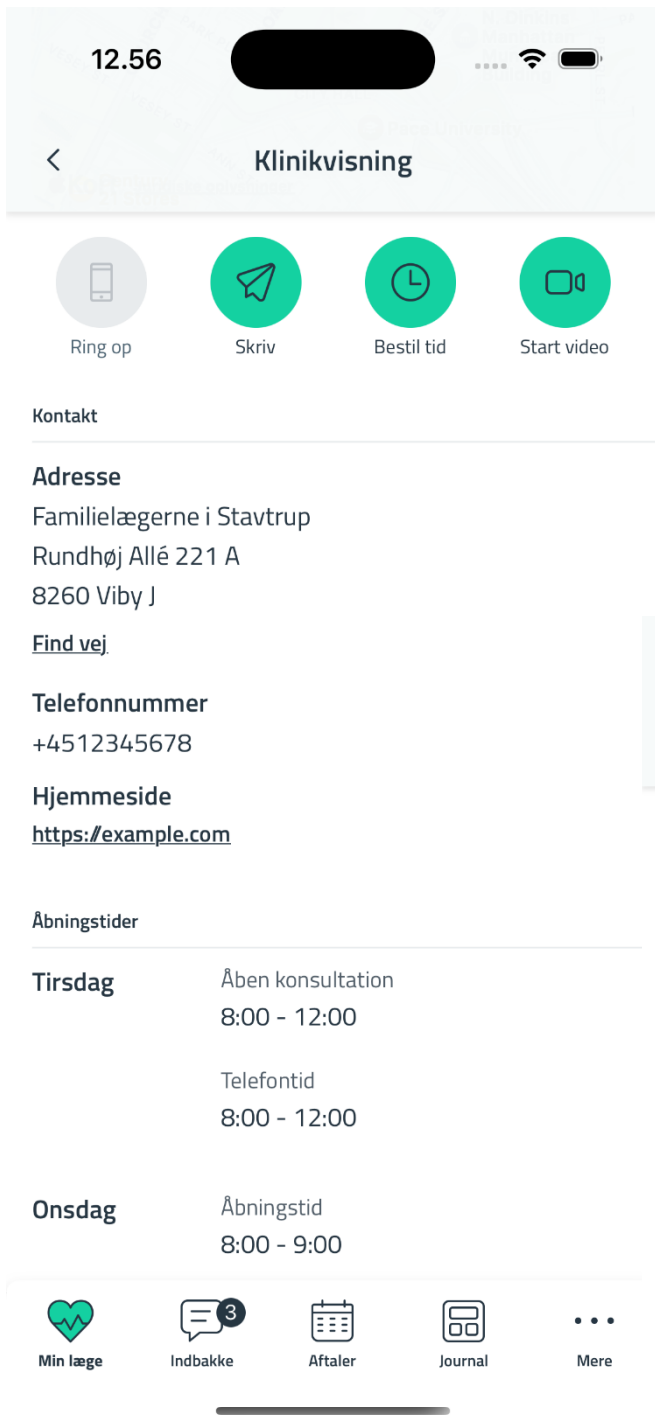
12.56

Klinikvisning

Ring op
Skriv
Bestil tid
Start video

Kontakt

Adresse
Familielægerne i Stavtrup
Rundhøj Allé 221 A
8260 Viby J

Find vej

Telefonnummer
+4512345678

Hjemmeside
https://example.com

Åbningstider

| Tirsdag | Åben konsultation 8:00 - 12:00 |
|---|---|
| | Telefontid 8:00 - 12:00 |
| Onsdag | Åbningstid 8:00 - 9:00 |

Min læge
3
Indbakke
Aftaler
Journal
Mere